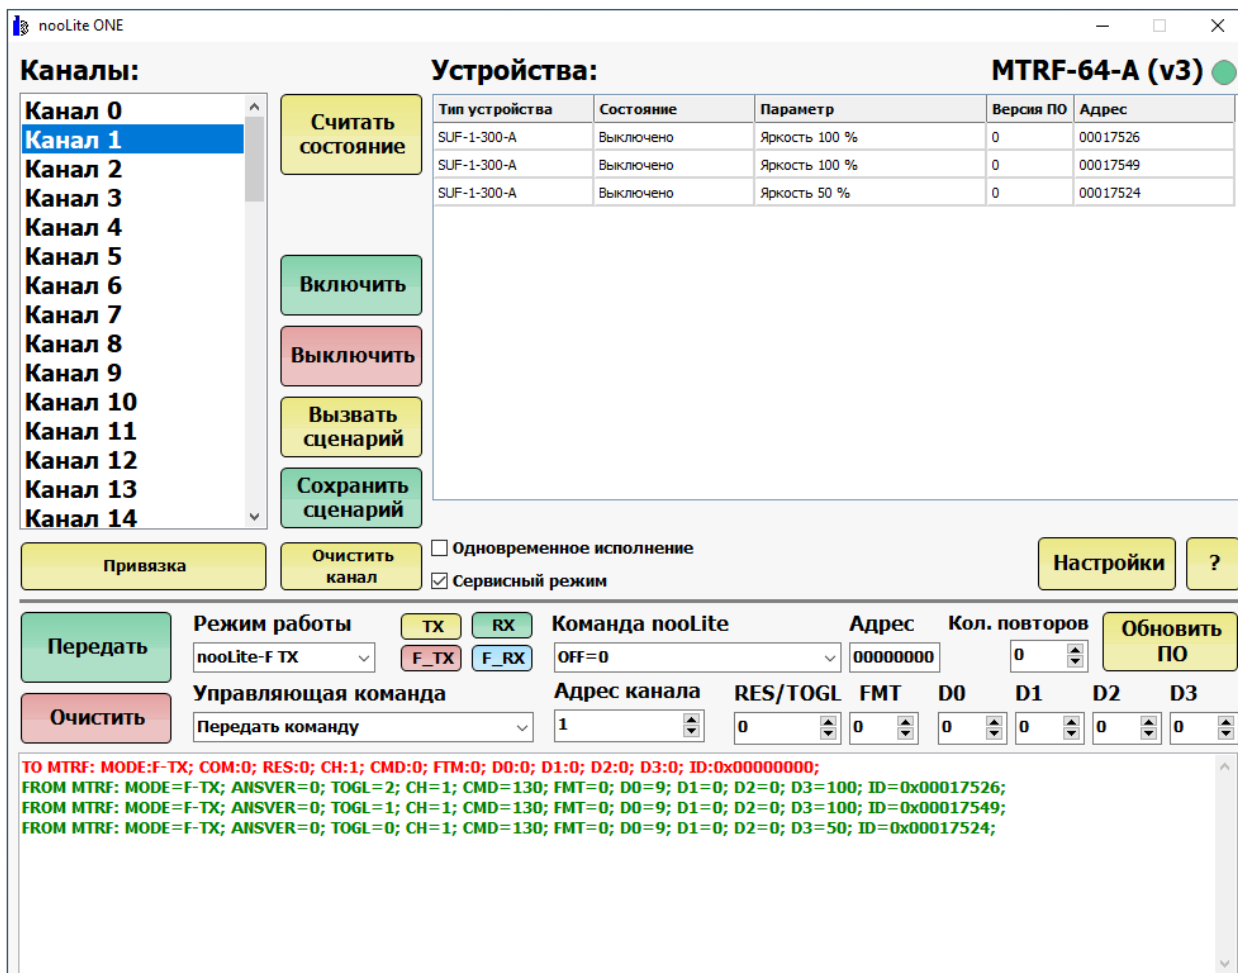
nooLite ONE

Каналы:

Канал 0
Канал 1
Канал 2
Канал 3
Канал 4
Канал 5
Канал 6
Канал 7
Канал 8
Канал 9
Канал 10
Канал 11
Канал 12
Канал 13
Канал 14

Считать состояние

Включить

Выключить

Вызвать сценарий

Сохранить сценарий

Устройства:

MTRF-64-A (v3)

| Тип устройства | Состояние | Параметр | Версия ПО | Адрес |
|---|---|---|---|---|
| SUF-1-300-A | Выключено | Яркость 100 % | 0 | 00017526 |
| SUF-1-300-A | Выключено | Яркость 100 % | 0 | 00017549 |
| SUF-1-300-A | Выключено | Яркость 50 % | 0 | 00017524 |

Привязка

Очистить канал

Одновременное исполнение
Сервисный режим

Настройки

?

Передать

Очистить

Режим работы
nooLite-F TX

TX RX F_TX F_RX

Команда nooLite
OFF=0

Адрес
00000000

Кол. повторов
0

Обновить ПО

Управляющая команда
Передать команду

Адрес канала
1

RES/TOGL FMT D0 D1 D2 D3
0 0 0 0 0 0

TO MTRF: MODE:F-TX; COM:0; RES:0; CH:1; CMD:0; FTM:0; D0:0; D1:0; D2:0; D3:0; ID:0x00000000;
FROM MTRF: MODE=F-TX; ANSVER=0; TOGL=2; CH=1; CMD=130; FMT=0; D0=9; D1=0; D2=0; D3=100; ID=0x00017526;
FROM MTRF: MODE=F-TX; ANSVER=0; TOGL=1; CH=1; CMD=130; FMT=0; D0=9; D1=0; D2=0; D3=100; ID=0x00017549;
FROM MTRF: MODE=F-TX; ANSVER=0; TOGL=0; CH=1; CMD=130; FMT=0; D0=9; D1=0; D2=0; D3=50; ID=0x00017524;